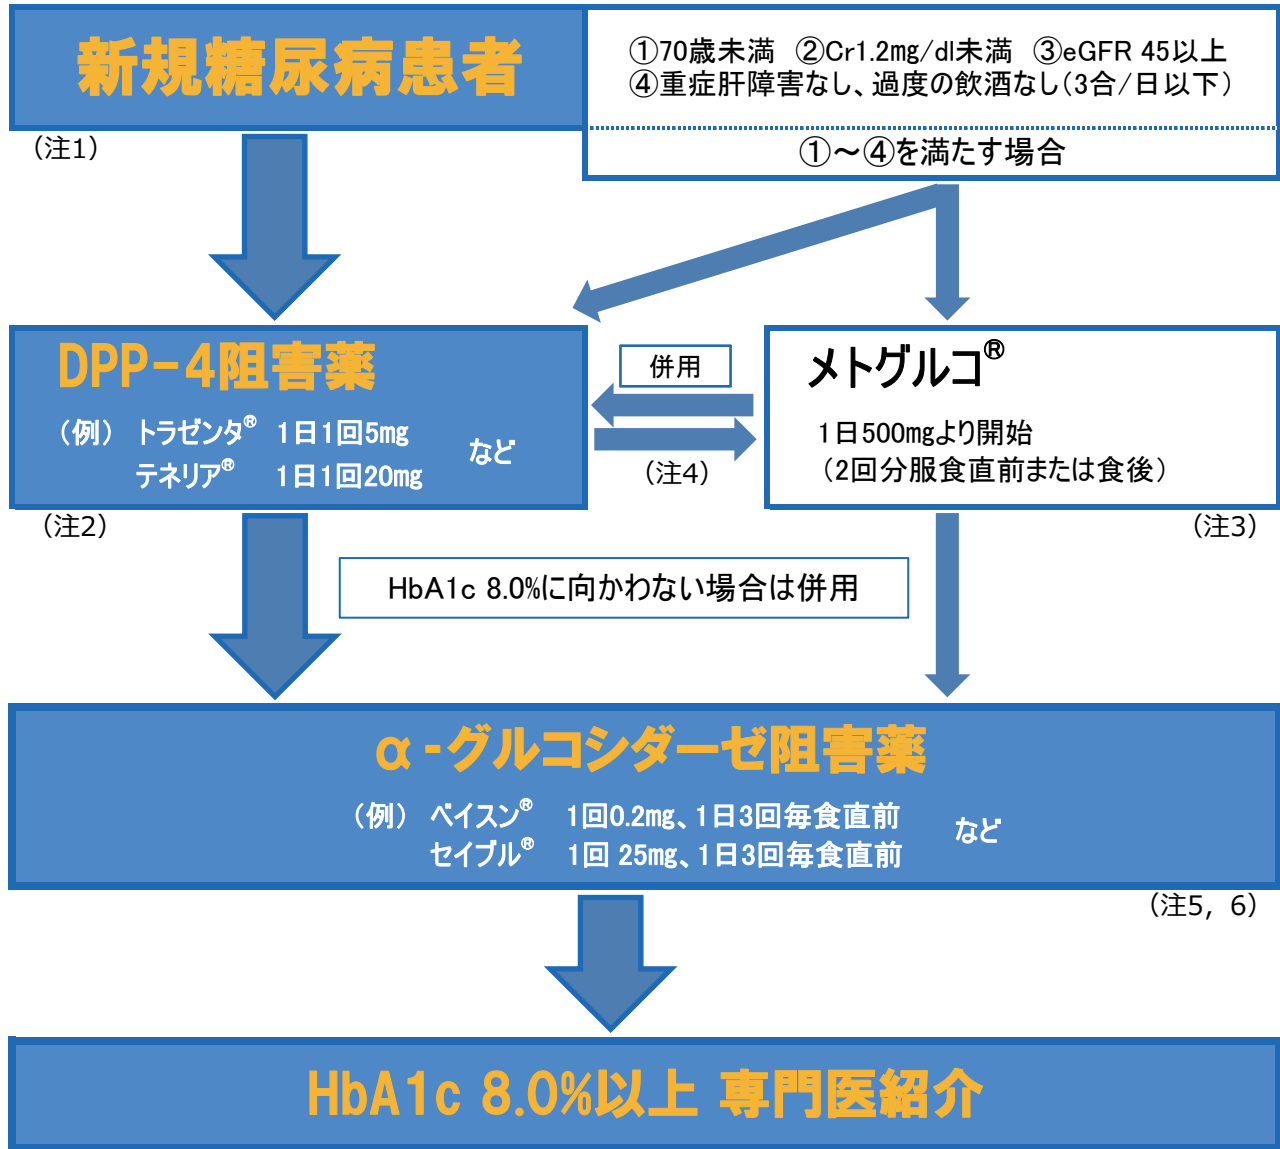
新規糖尿病患者

①70歳未満　②Cr1.2mg/dl未満　③eGFR 45以上
④重症肝障害なし、過度の飲酒なし（3合/日以下）

①～④を満たす場合

（注1）

DPP-4阻害薬

（例）トラゼンタ®　1日1回5mg
テネリア®　1日1回20mg　など

（注2）

併用

（注4）

メトグルコ®

1日500mgより開始
（2回分服食直前または食後）

（注3）

HbA1c 8.0%に向かわない場合は併用

α-グルコシダーゼ阻害薬

（例）ベイスン®　1回0.2mg、1日3回毎食直前
セイブル®　1回 25mg、1日3回毎食直前　など

（注5，6）

HbA1c 8.0%以上 専門医紹介